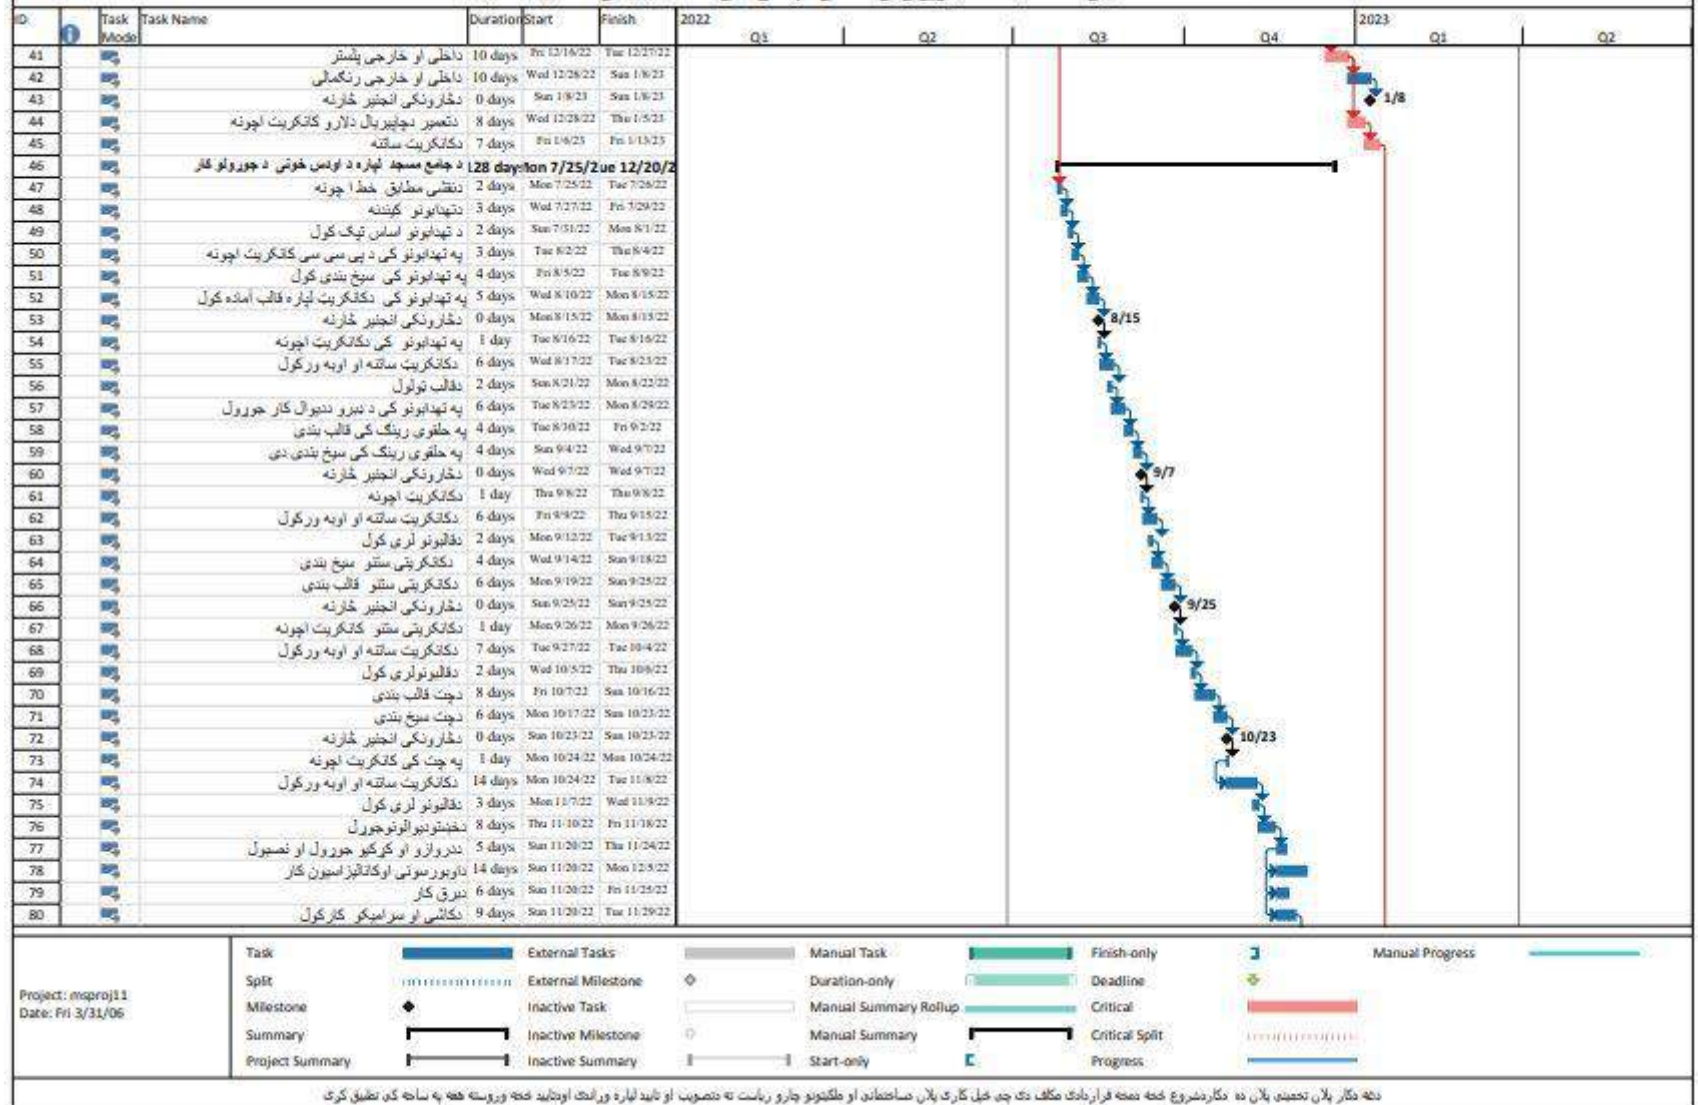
| ID | Task Mode | Task Name | Duration | Start | Finish |
|---|---|---|---|---|---|
| 41 | | داخلی او خارجی پلستر | 10 days | Fri 12/16/22 | Tue 12/27/22 |
| 42 | | داخلی او خارجی رنگمالی | 10 days | Wed 12/28/22 | Sun 1/8/23 |
| 43 | | دڅارونکی انجنیر څارنه | 0 days | Sun 1/8/23 | Sun 1/8/23 |
| 44 | | دتعمیر دچاپیریال دلارو کانکریټ اچونه | 8 days | Wed 12/28/22 | Thu 1/5/23 |
| 45 | | دکانکریټ ساتنه | 7 days | Fri 1/6/23 | Fri 1/13/23 |
| 46 | | د جامع مسجد لپاره د اودس خونی د جوړولو کار | 128 days | Mon 7/25/22 | Tue 12/20/22 |
| 47 | | دنقشی مطابق خط اچونه | 2 days | Mon 7/25/22 | Tue 7/26/22 |
| 48 | | دتهدابونو کیندنه | 3 days | Wed 7/27/22 | Fri 7/29/22 |
| 49 | | د تهدابونو اساس ټیک کول | 2 days | Sun 7/31/22 | Mon 8/1/22 |
| 50 | | په تهدابونو کی د پی سی سی کانکریټ اچونه | 3 days | Tue 8/2/22 | Thu 8/4/22 |
| 51 | | په تهدابونو کی سیخ بندی کول | 4 days | Fri 8/5/22 | Tue 8/9/22 |
| 52 | | په تهدابونو کی دکانکریټ لپاره قالب آماده کول | 5 days | Wed 8/10/22 | Mon 8/15/22 |
| 53 | | دڅارونکی انجنیر څارنه | 0 days | Mon 8/15/22 | Mon 8/15/22 |
| 54 | | په تهدابونو کی دکانکریټ اچونه | 1 day | Tue 8/16/22 | Tue 8/16/22 |
| 55 | | دکانکریټ ساتنه او اوبه ورکول | 6 days | Wed 8/17/22 | Tue 8/23/22 |
| 56 | | دقالب ټولول | 2 days | Sun 8/21/22 | Mon 8/22/22 |
| 57 | | په تهدابونو کی د تیرو ددیوال کار جوړول | 6 days | Tue 8/23/22 | Mon 8/29/22 |
| 58 | | په حلقوی رینګ کی قالب بندی | 4 days | Tue 8/30/22 | Fri 9/2/22 |
| 59 | | په حلقوی رینګ کی سیخ بندی دی | 4 days | Sun 9/4/22 | Wed 9/7/22 |
| 60 | | دڅارونکی انجنیر څارنه | 0 days | Wed 9/7/22 | Wed 9/7/22 |
| 61 | | دکانکریټ اچونه | 1 day | Thu 9/8/22 | Thu 9/8/22 |
| 62 | | دکانکریټ ساتنه او اوبه ورکول | 6 days | Fri 9/9/22 | Thu 9/15/22 |
| 63 | | دقالبونو لری کول | 2 days | Mon 9/12/22 | Tue 9/13/22 |
| 64 | | دکانکریټی ستنو سیخ بندی | 4 days | Wed 9/14/22 | Sun 9/18/22 |
| 65 | | دکانکریټی ستنو قالب بندی | 6 days | Mon 9/19/22 | Sun 9/25/22 |
| 66 | | دڅارونکی انجنیر څارنه | 0 days | Sun 9/25/22 | Sun 9/25/22 |
| 67 | | دکانکریټی ستنو کانکریټ اچونه | 1 day | Mon 9/26/22 | Mon 9/26/22 |
| 68 | | دکانکریټ ساتنه او اوبه ورکول | 7 days | Tue 9/27/22 | Tue 10/4/22 |
| 69 | | دقالبونولری کول | 2 days | Wed 10/5/22 | Thu 10/6/22 |
| 70 | | دچت قالب بندی | 8 days | Fri 10/7/22 | Sun 10/16/22 |
| 71 | | دچت سیخ بندی | 6 days | Mon 10/17/22 | Sun 10/23/22 |
| 72 | | دڅارونکی انجنیر څارنه | 0 days | Sun 10/23/22 | Sun 10/23/22 |
| 73 | | په چت کی کانکریټ اچونه | 1 day | Mon 10/24/22 | Mon 10/24/22 |
| 74 | | دکانکریټ ساتنه او اوبه ورکول | 14 days | Mon 10/24/22 | Tue 11/8/22 |
| 75 | | دقالبونو لری کول | 3 days | Mon 11/7/22 | Wed 11/9/22 |
| 76 | | دخښتوديوالونوجوړول | 8 days | Thu 11/10/22 | Fri 11/18/22 |
| 77 | | ددروازو او کړکیو جوړول او نصبول | 5 days | Sun 11/20/22 | Thu 11/24/22 |
| 78 | | داوبورسونی اوکانالیزاسیون کار | 14 days | Sun 11/20/22 | Mon 12/5/22 |
| 79 | | دبرق کار | 6 days | Sun 11/20/22 | Fri 11/25/22 |
| 80 | | دکاشی او سرامیکو کارکول | 9 days | Sun 11/20/22 | Tue 11/29/22 |

2022 Q3 Q2 Q3 Q4 2023 Q1 Q2

1/8 8/15 9/7 9/25 10/23

Project: msproj11
Date: Fri 3/31/06

Task | External Tasks | Manual Task | Finish-only | Manual Progress
Split | External Milestone | Duration-only | Deadline
Milestone | Inactive Task | Manual Summary Rollup | Critical
Summary | Inactive Milestone | Manual Summary | Critical Split
Project Summary | Inactive Summary | Start-only | Progress

دغه دکار پلان تخمینی پلان ده دکاردشروع څخه مخه قراردادی مکلف دی چی خپل کاری پلان صاحبانو او ملکیتونو چارو ریاست ته دتصویب او تایید لپاره ورانډی اوددغه څخه وروسته هغه په ساحه کی تطبیق کری